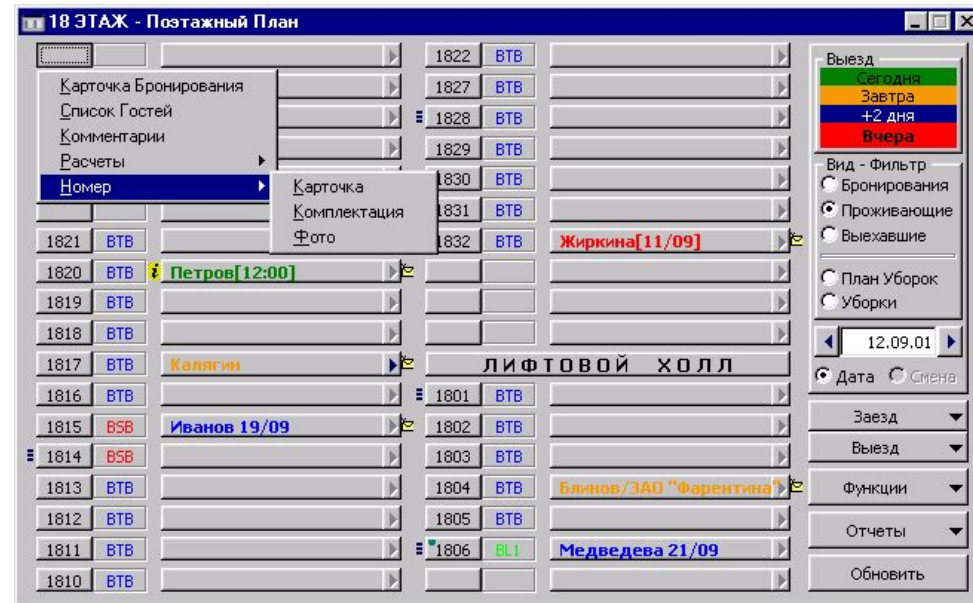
18 ЭТАЖ - Поэтажный План

Карточка Бронирования
Список Гостей
Комментарии
Расчеты
Номер

Карточка
Комплектация
Фото

1821 BTB
1820 BTB Петров[12:00]
1819 BTB
1818 BTB
1817 BTB Калягин
1816 BTB
1815 BSB Иванов 19/09
1814 BSB
1813 BTB
1812 BTB
1811 BTB
1810 BTB

1822 BTB
1827 BTB
1828 BTB
1829 BTB
1830 BTB
1831 BTB
1832 BTB Жиркина[11/09]

ЛИФТОВОЙ ХОЛЛ

1801 BTB
1802 BTB
1803 BTB
1804 BTB Блинов/ЗАО "Фарентина"
1805 BTB
1806 BL1 Медведева 21/09

Выезд
Сегодня
Завтра
+2 дня
Вчера

Вид - Фильтр
Бронирования
Проживающие
Выехавшие
План Уборок
Уборки

12.09.01
Дата Смена

Заезд
Выезд
Функции
Отчеты
Обновить